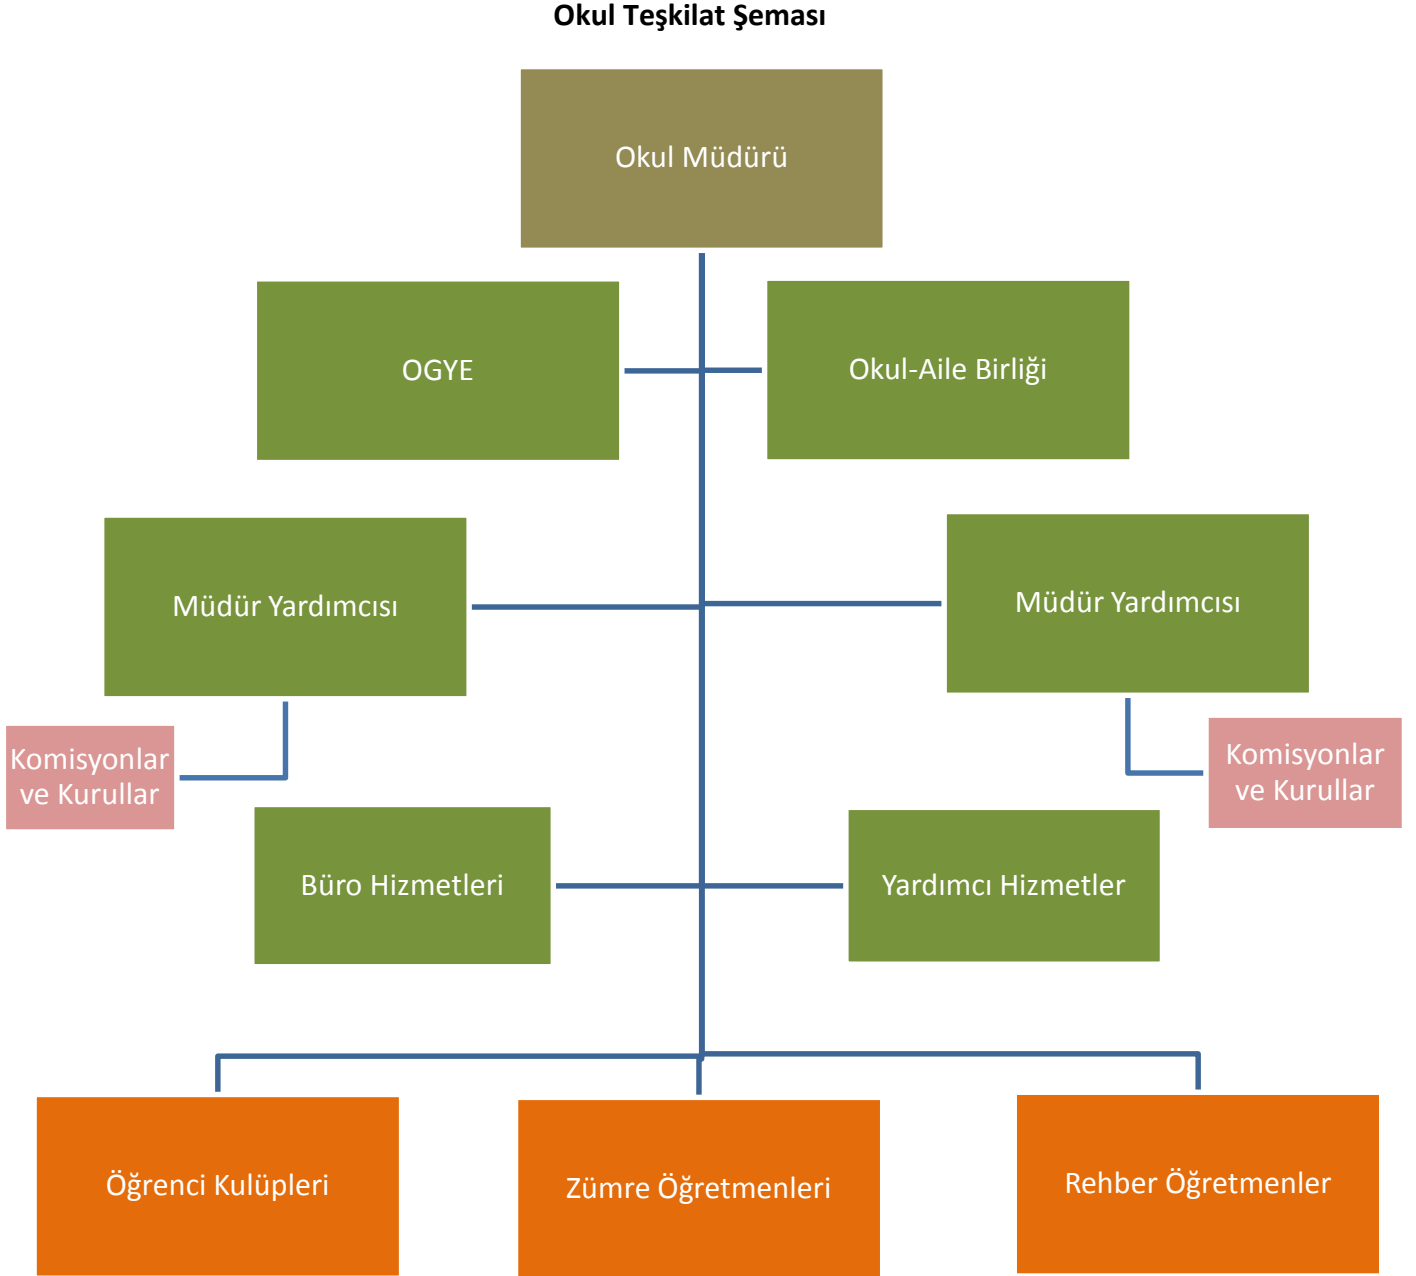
Okul Teşkilat Şeması

Okul Müdürü

OGYE

Okul-Aile Birliği

Müdür Yardımcısı

Müdür Yardımcısı

Komisyonlar ve Kurullar

Komisyonlar ve Kurullar

Büro Hizmetleri

Yardımcı Hizmetler

Öğrenci Kulüpleri

Zümre Öğretmenleri

Rehber Öğretmenler